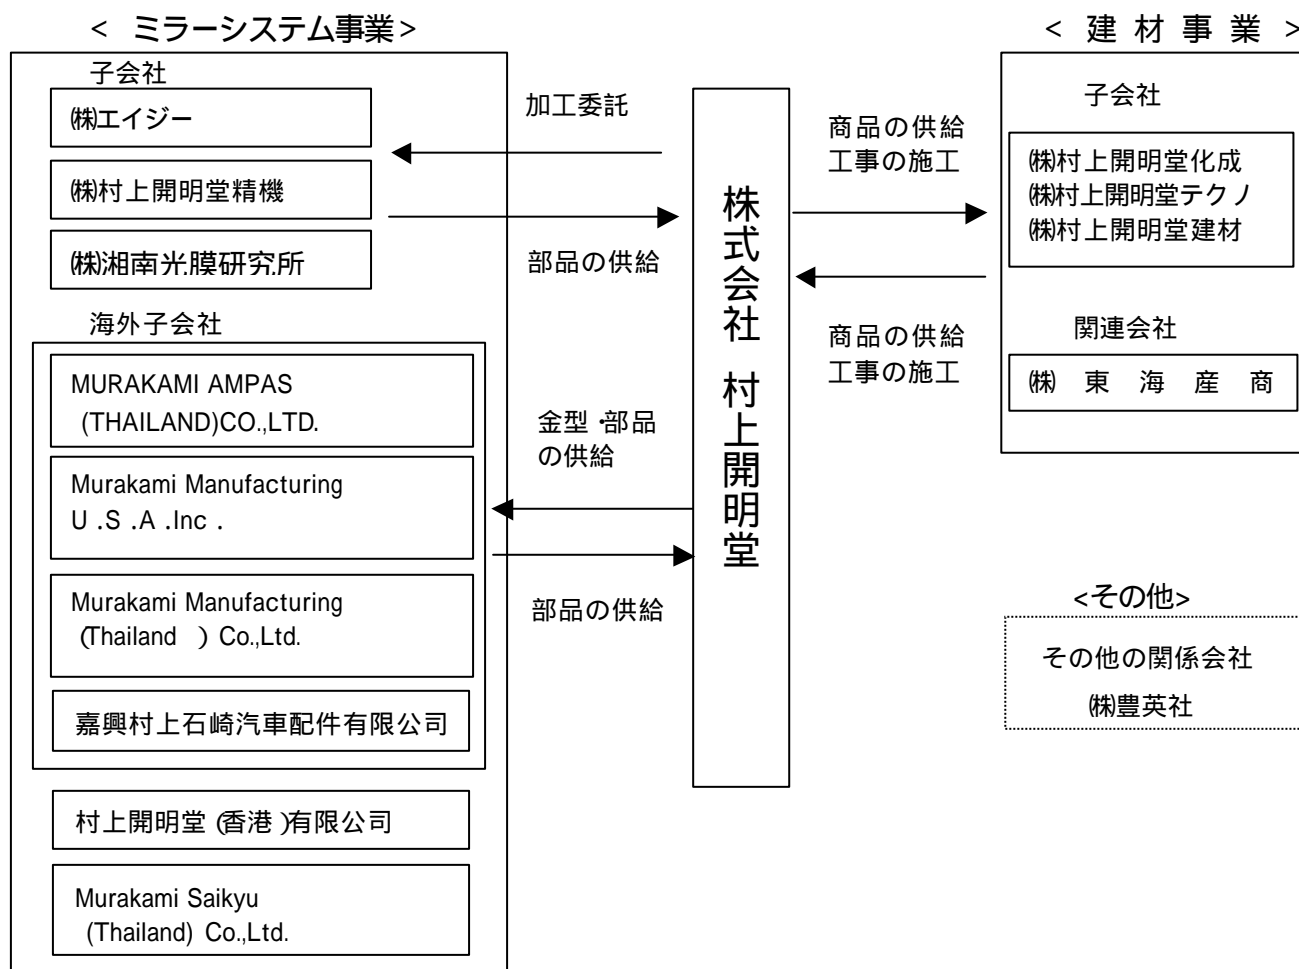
< ミラーシステム事業>

子会社

㈱エイジー

㈱村上開明堂精機

㈱湘南光膜研究所

海外子会社

MURAKAMI AMPAS (THAILAND)CO.,LTD.

Murakami Manufacturing U.S.A.Inc.

Murakami Manufacturing (Thailand ) Co.,Ltd.

嘉興村上石崎汽車配件有限公司

村上開明堂 (香港 )有限公司

Murakami Saikyu (Thailand) Co.,Ltd.

加工委託

部品の供給

金型 ·部品の供給

部品の供給

株式会社 村上開明堂

商品の供給
工事の施工

商品の供給
工事の施工

< 建 材 事 業 >

子会社

㈱村上開明堂化成
㈱村上開明堂テクノ
㈱村上開明堂建材

関連会社

㈱ 東 海 産 商

<その他>

その他の関係会社
㈱豊英社